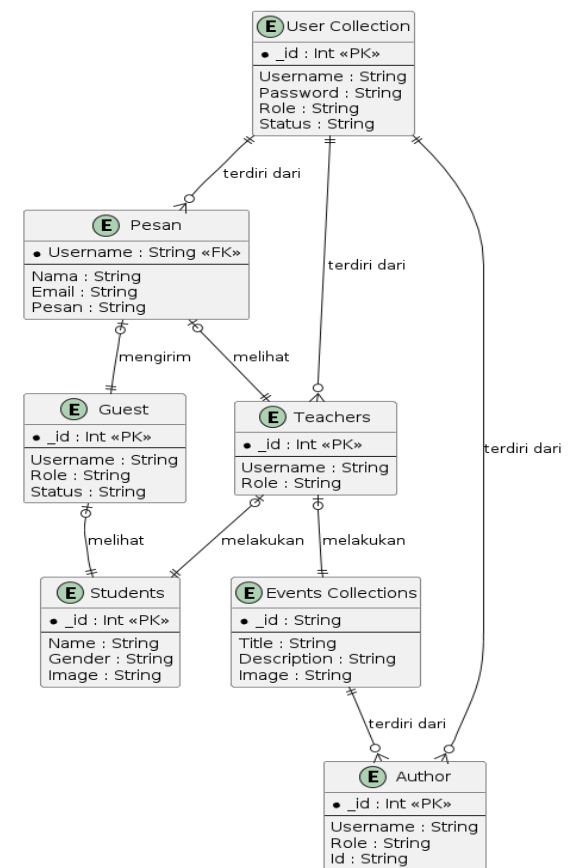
E User Collection
• _id : Int «PK»
Username : String
Password : String
Role : String
Status : String

terdiri dari

E Pesan
• Username : String «FK»
Nama : String
Email : String
Pesan : String

terdiri dari

terdiri dari

mengirim

melihat

E Guest
• _id : Int «PK»
Username : String
Role : String
Status : String

E Teachers
• _id : Int «PK»
Username : String
Role : String

melihat

melakukan

melakukan

E Students
• _id : Int «PK»
Name : String
Gender : String
Image : String

E Events Collections
• _id : String
Title : String
Description : String
Image : String

terdiri dari

E Author
• _id : Int «PK»
Username : String
Role : String
Id : String